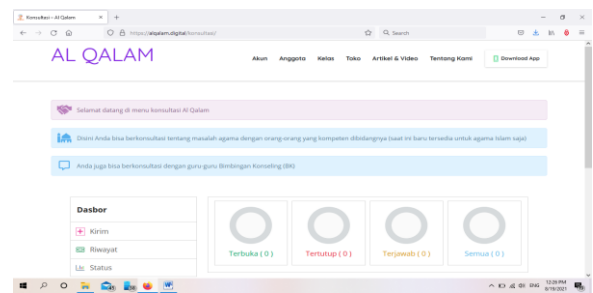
Konsultasi – Al Qalam
https://alqalam.digital/konsultasi/
Search

AL QALAM

Akun Anggota Kelas Toko Artikel & Video Tentang Kami Download App

Selamat datang di menu konsultasi Al Qalam

Disini Anda bisa berkonsultasi tentang masalah agama dengan orang-orang yang kompeten dibidangnya (saat ini baru tersedia untuk agama Islam saja)

Anda juga bisa berkonsultasi dengan guru-guru Bimbingan Konseling (BK)

Dasbor
Kirim
Riwayat
Status

Terbuka ( 0 )
Tertutup ( 0 )
Terjawab ( 0 )
Semua ( 0 )

ENG 12:26 PM 8/18/2021